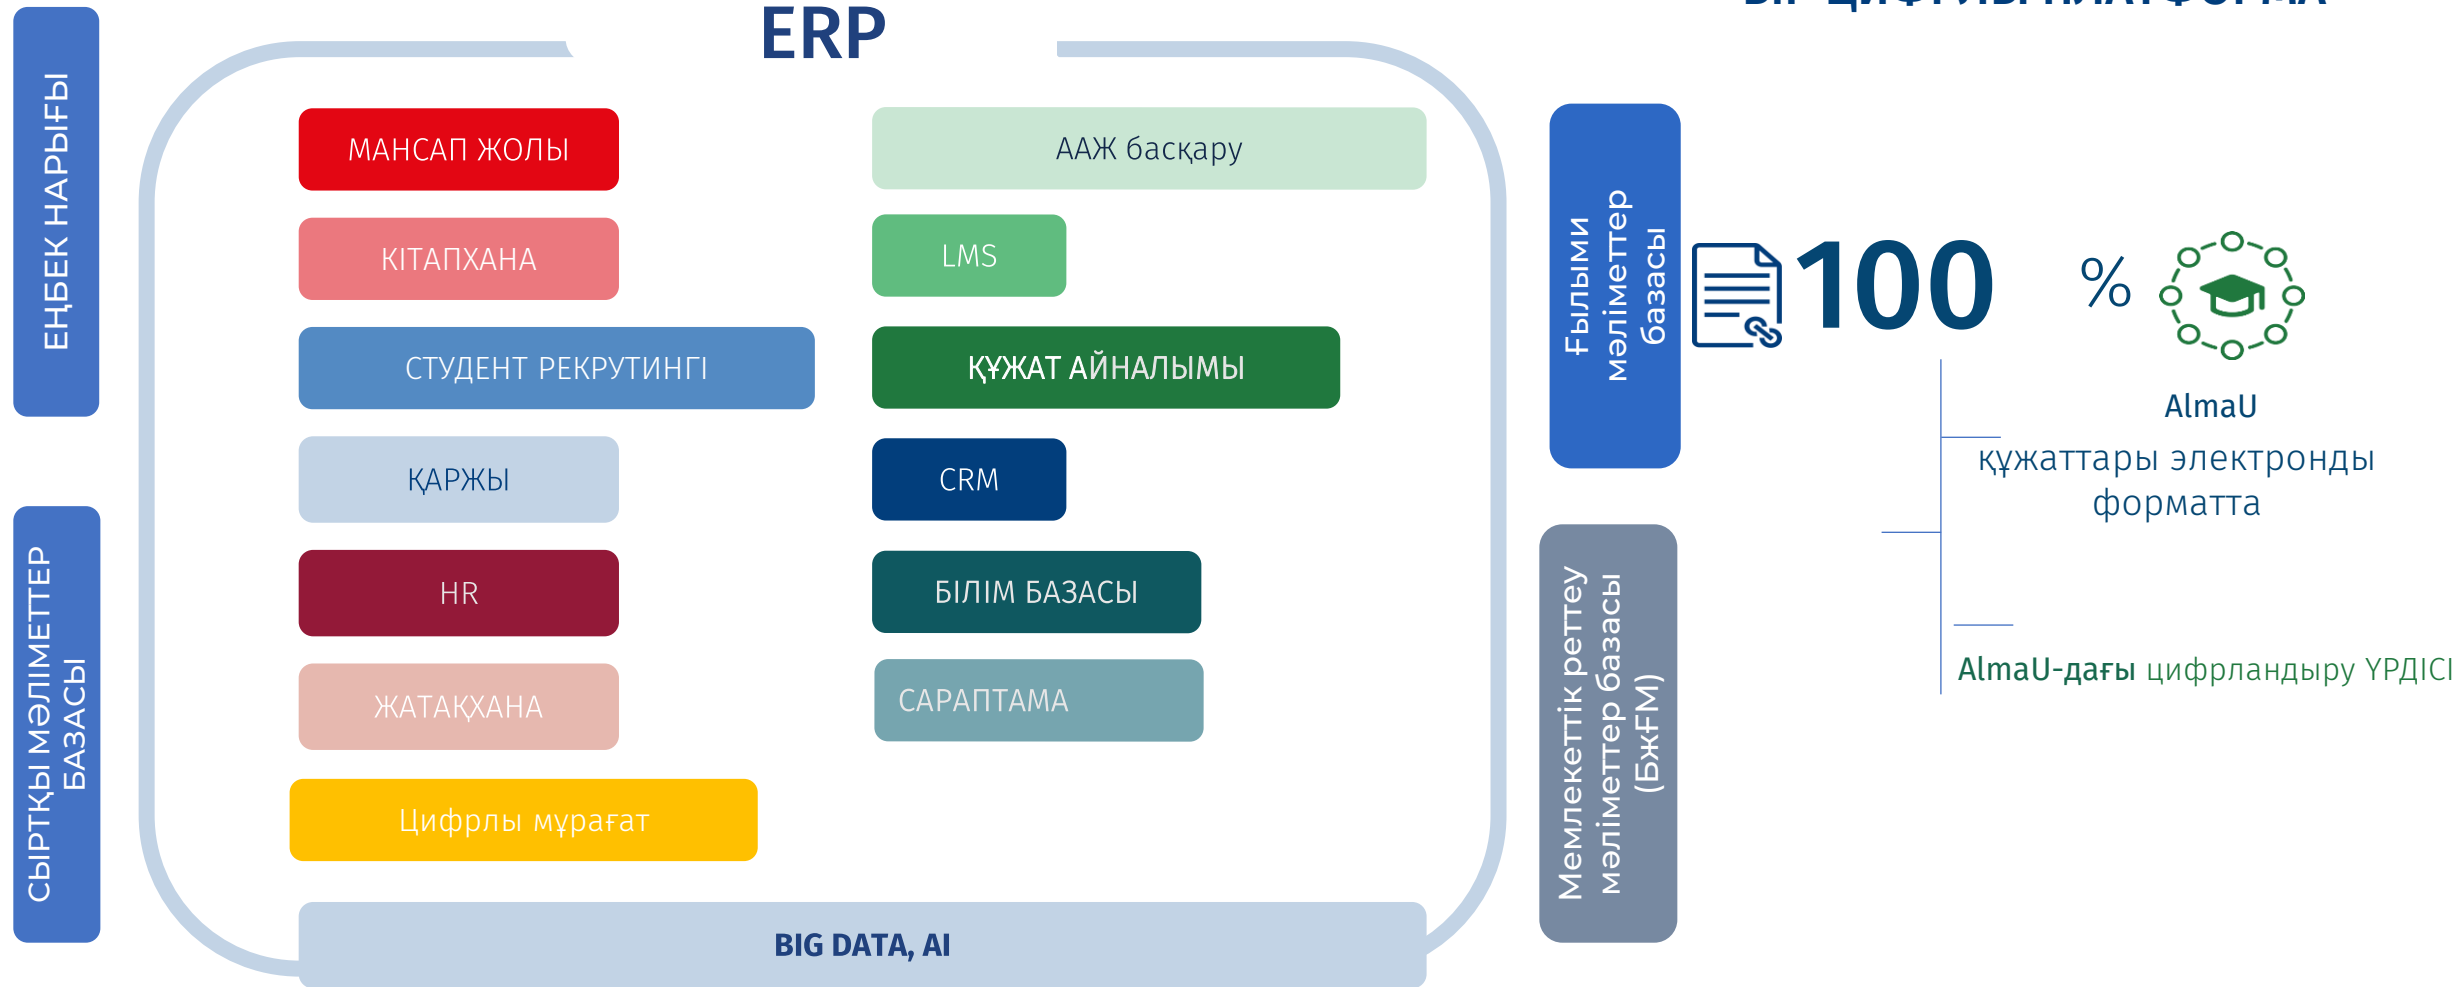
ЕҢБЕК НАРЫҒЫ

СЫРТҚЫ МӘЛІМЕТТЕР БАЗАСЫ

ERP

МАНСАП ЖОЛЫ

КІТАПХАНА

СТУДЕНТ РЕКРУТИНГІ

ҚАРЖЫ

HR

ЖАТАҚХАНА

Цифрлы мұрағат

ААЖ басқару

LMS

ҚҰЖАТ АЙНАЛЫМЫ

CRM

БІЛІМ БАЗАСЫ

САРАПТАМА

BIG DATA, AI

Ғылыми мәліметтер базасы

Мемлекеттік реттеу мәліметтер базасы (БжҒМ)

100 %

AlmaU

құжаттары электронды форматта

AlmaU-дағы цифрландыру ҮРДІСІ